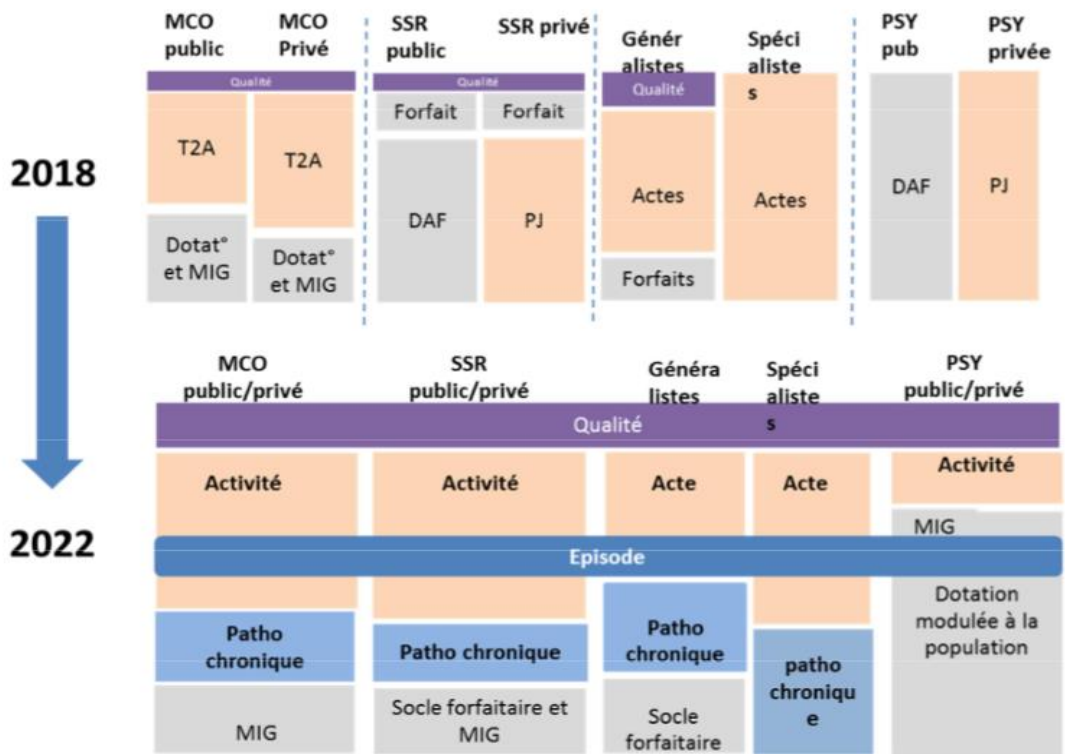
2018

2022

MCO public

MCO Privé

Qualité

T2A

T2A

Dotat° et MIG

Dotat° et MIG

SSR public

SSR privé

Qualité

Forfait

Forfait

DAF

PJ

Génér alistes

Qualité

Actes

Forfaits

Spéci aliste s

Actes

PSY pub

PSY privée

DAF

PJ

MCO public/privé

SSR public/privé

Généra listes

Spéci aliste s

PSY public/privé

Qualité

Activité

Activité

Acte

Acte

Activité

MIG

Episode

Patho chronique

Patho chronique

Patho chronique

patho chronique

Dotation modulée à la population

MIG

Socle forfaitaire et MIG

Socle forfaitaire